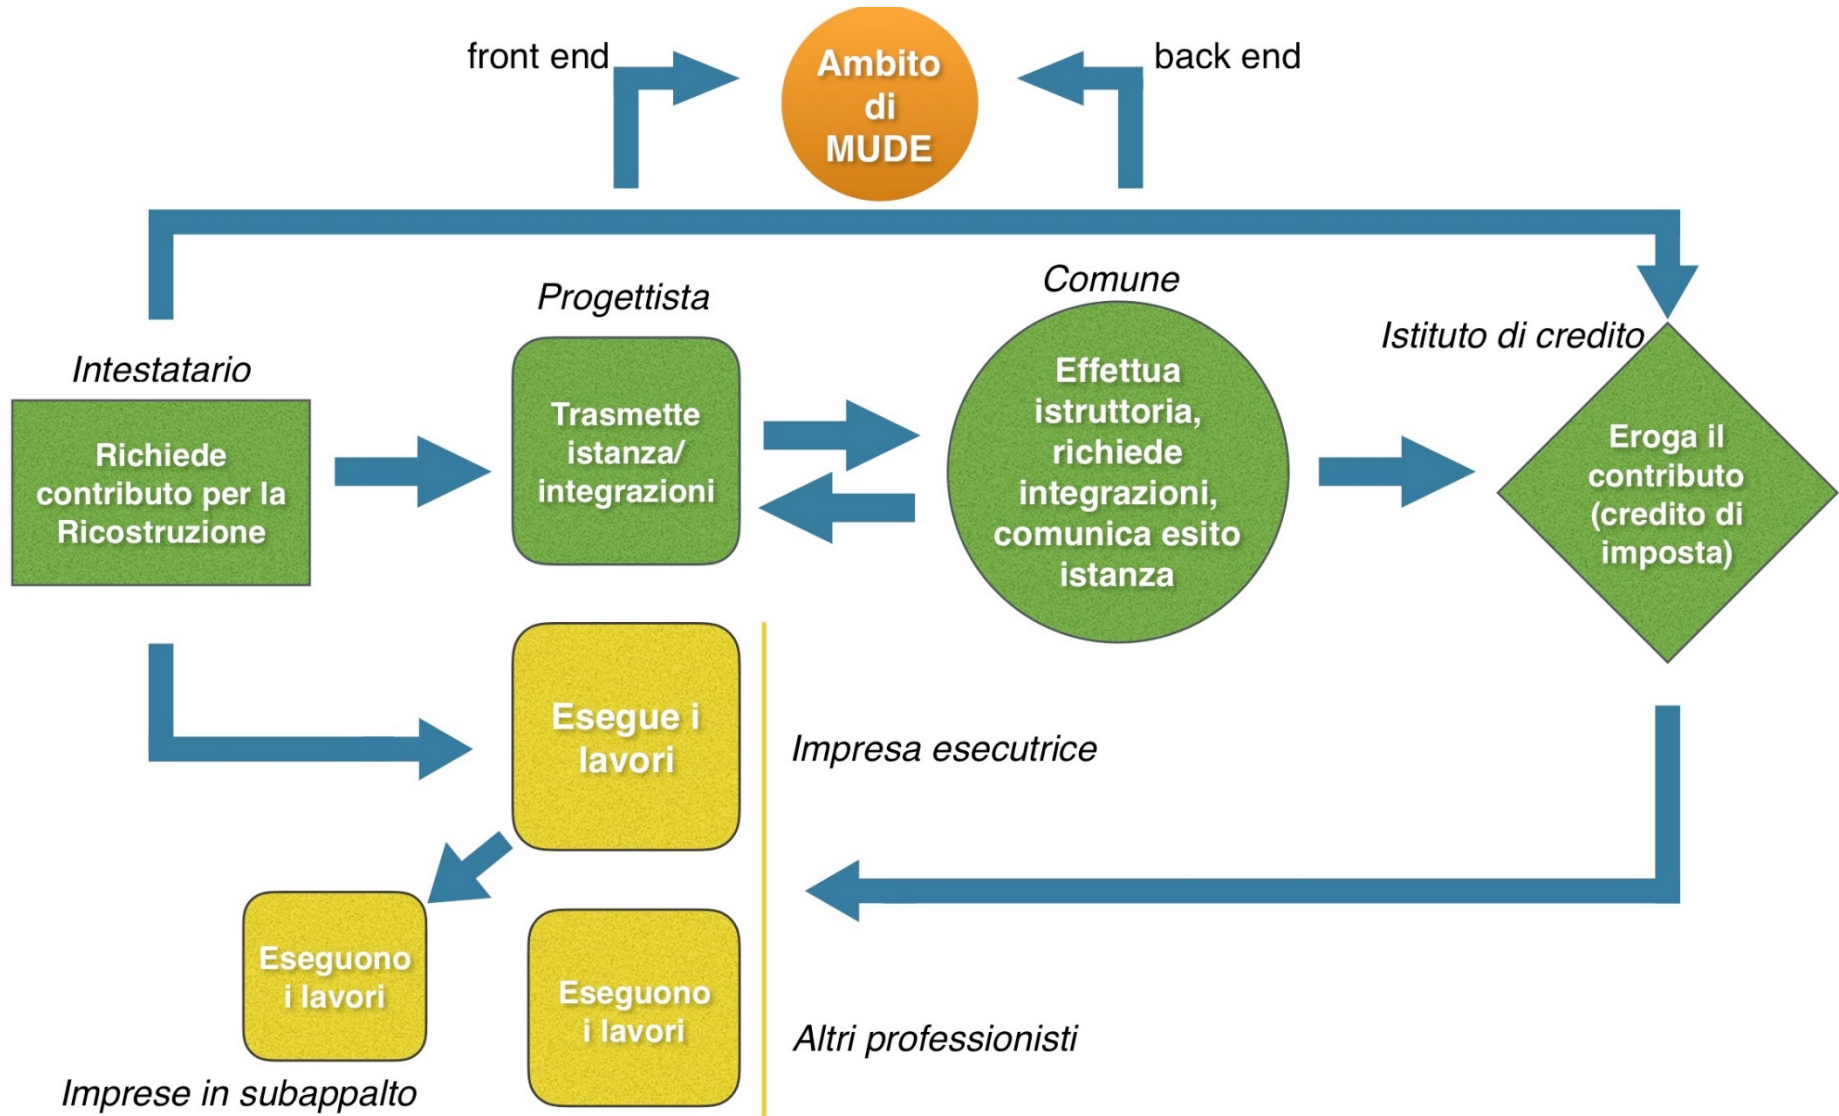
front end

Ambito di MUDE

back end

Progettista

Comune

Istituto di credito

Intestatario

Richiede contributo per la Ricostruzione

Trasmette istanza/ integrazioni

Effettua istruttoria, richiede integrazioni, comunica esito istanza

Eroga il contributo (credito di imposta)

Esegue i lavori

Impresa esecutrice

Eseguono i lavori

Eseguono i lavori

Altri professionisti

Imprese in subappalto